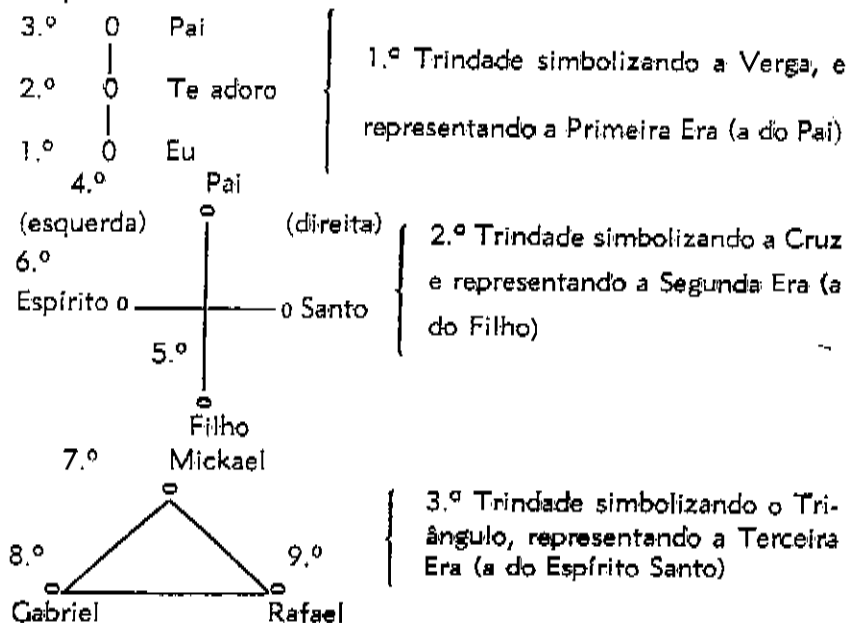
3.º 0 Pai
2.º 0 Te adoro
1.º 0 Eu

1.º Trindade simbolizando a Verga, e representando a Primeira Era (a do Pai)

4.º Pai
(esquerda) (direita)
6.º
Espírito o o Santo
5.º
Filho

2.º Trindade simbolizando a Cruz e representando a Segunda Era (a do Filho)

7.º Mickael
8.º 9.º
Gabriel Rafael

3.º Trindade simbolizando o Triângulo, representando a Terceira Era (a do Espírito Santo)